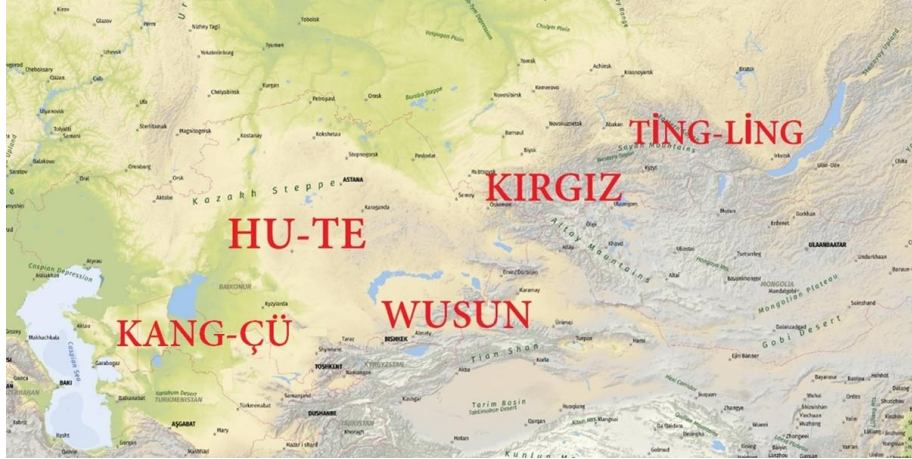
TİNG-LİNG

KIRGIZ

HU-TE

WUSUN

KANG-ÇÜ

Kazakh Steppe

Altay Mountains

Tian Shan

Caspian Depression

Mongolian Plateau

Gobi Desert

Tarim Basin

Sayan Mountains

MONGOLIA

KYRGYZSTAN

TURKMENISTAN

ASTANA

BISHKEK

ULAANBAATAR

TOSHKENT

DUSHANBE

BAKI

AŞGABAT

Kirov

Glazov

Nizhny Tagil

Tobolsk

Yekaterinburg

Tyumen

Chelyabinsk

Kurgan

Petropavl

Omsk

Ufa

Orenburg

Kazan

Samara

Saratov

Volgograd

Magnitogorsk

Kostanay

Kokshetau

Pavlodar

Novosibirsk

Barnaul

Kemerovo

Tomsk

Achinsk

Krasnoyarsk

Bratsk

Irkutsk

Biysk

Kyzyl

Aktobe

Orsk

Oral

Atyrau

Karaganda

Semey

Oskemen

Almaty

Kashgar

Urumqi

Turpan

Hami

Korla

Aksu

Kyzylorda

Shymkent

Taraz

Samarqand

Türkmenabat

Mary

Ulaangom

Khovd

Altai

Erdenet

Darkhan

Turpan

Karamay

Baikonur

Tarim Basin

Taklimakan Desert

Kunlun Shan

Barnaul

Bayannur

Baotou

Hohhot

Wuhai

Yinchuan

Lanzhou

Xining

Zhangye

Jiuquan

Golmud

Ejin Banner

Sainshand

Dalandzadgad

Mandalgovi

Ulan-Ude

Baikal

Kulunda Steppe

Barabinsk Steppe

Vasyugan Plain

Chulym Plain

Ural Mountains

Makhachkala

Caspian Sea